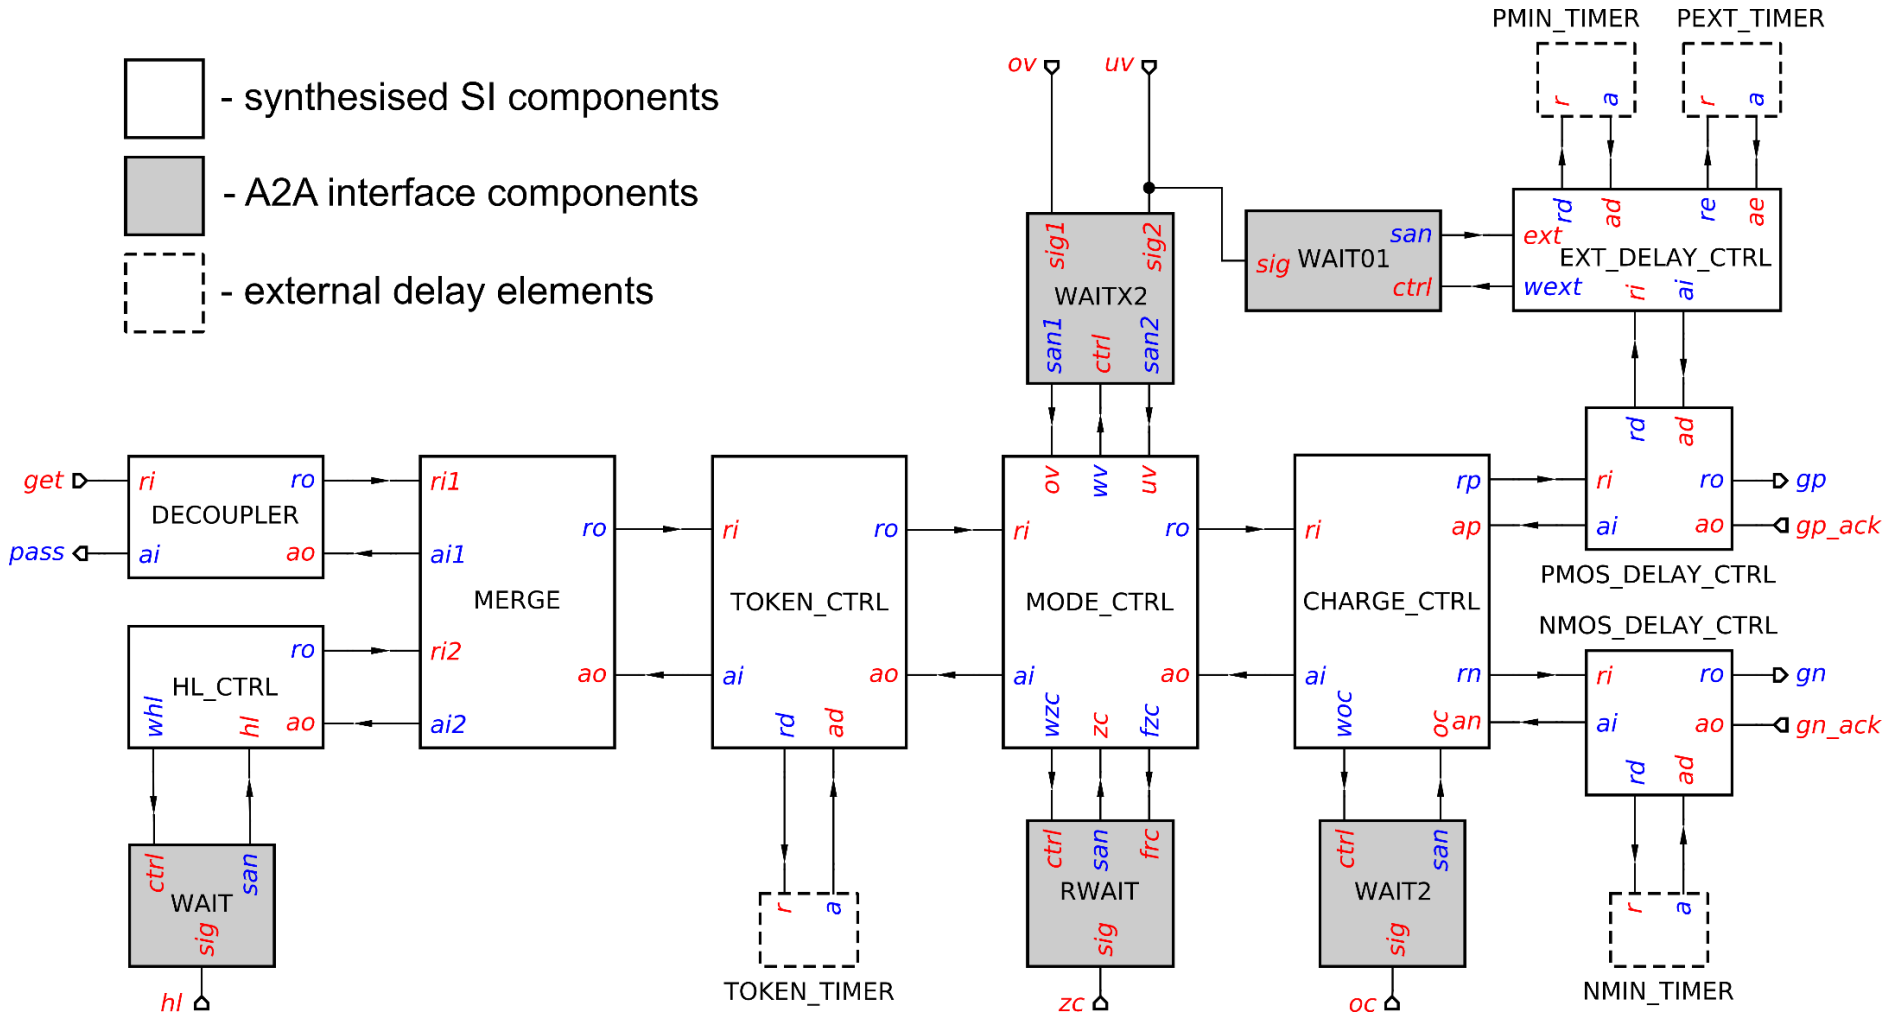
- synthesised SI components

- A2A interface components

- external delay elements

ov uv

PMIN_TIMER PEXT_TIMER

r a r a

sig1 sig2
WAITX2
san1 ctrl san2

san
sig WAIT01
ctrl

rd ad re ae
ext
EXT_DELAY_CTRL
wext ri ai

rd ad
ri ro
ai ao
PMOS_DELAY_CTRL

gp
gp_ack

get
pass

ri ro
DECOUPLER
ai ao

ri1
ro
ai1
MERGE
ri2
ao
ai2

ri ro
TOKEN_CTRL
ai ao
rd ad

ov wv uv
ri ro
MODE_CTRL
ai ao
wzc zc fzc

ri rp
ap
CHARGE_CTRL
ai rn
woc oc an

NMOS_DELAY_CTRL
ri ro
ai ao
rd ad

gn
gn_ack

ro
HL_CTRL
whl hl ao

ctrl san
WAIT
sig

hl

r a
TOKEN_TIMER

ctrl san frc
RWAIT
sig

zc

ctrl san
WAIT2
sig

oc

r a
NMIN_TIMER